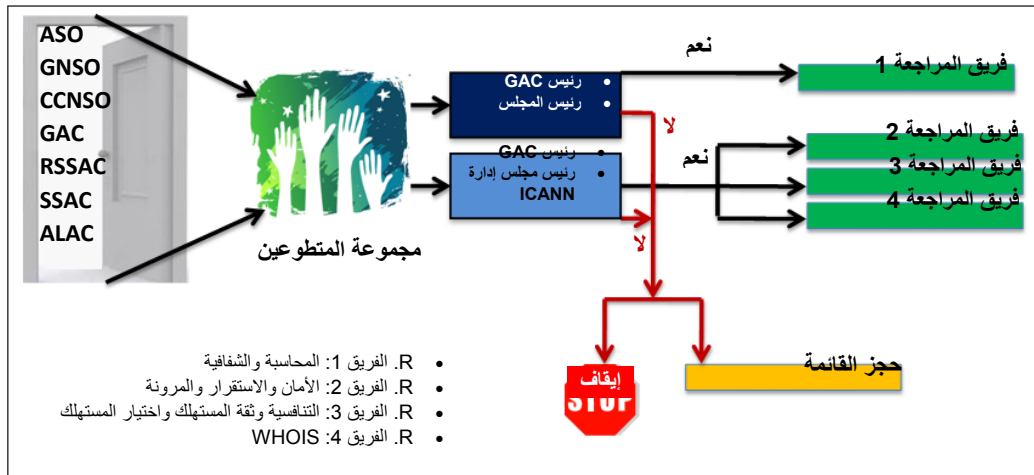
ASO
GNSO
CCNSO
GAC
RSSAC
SSAC
ALAC

مجموعة المتطوعين

• رئيس GAC
• رئيس المجلس

• رئيس GAC
• رئيس مجلس إدارة ICANN

نعم
فريق المراجعة 1

لا

نعم
فريق المراجعة 2
فريق المراجعة 3
فريق المراجعة 4

لا

• R. الفريق 1: المحاسبة والشفافية
• R. الفريق 2: الأمان والاستقرار والمرونة
• R. الفريق 3: التنافسية وثقة المستهلك واختيار المستهلك
• R. الفريق 4: WHOIS

إيقاف
STOP

حجز القائمة